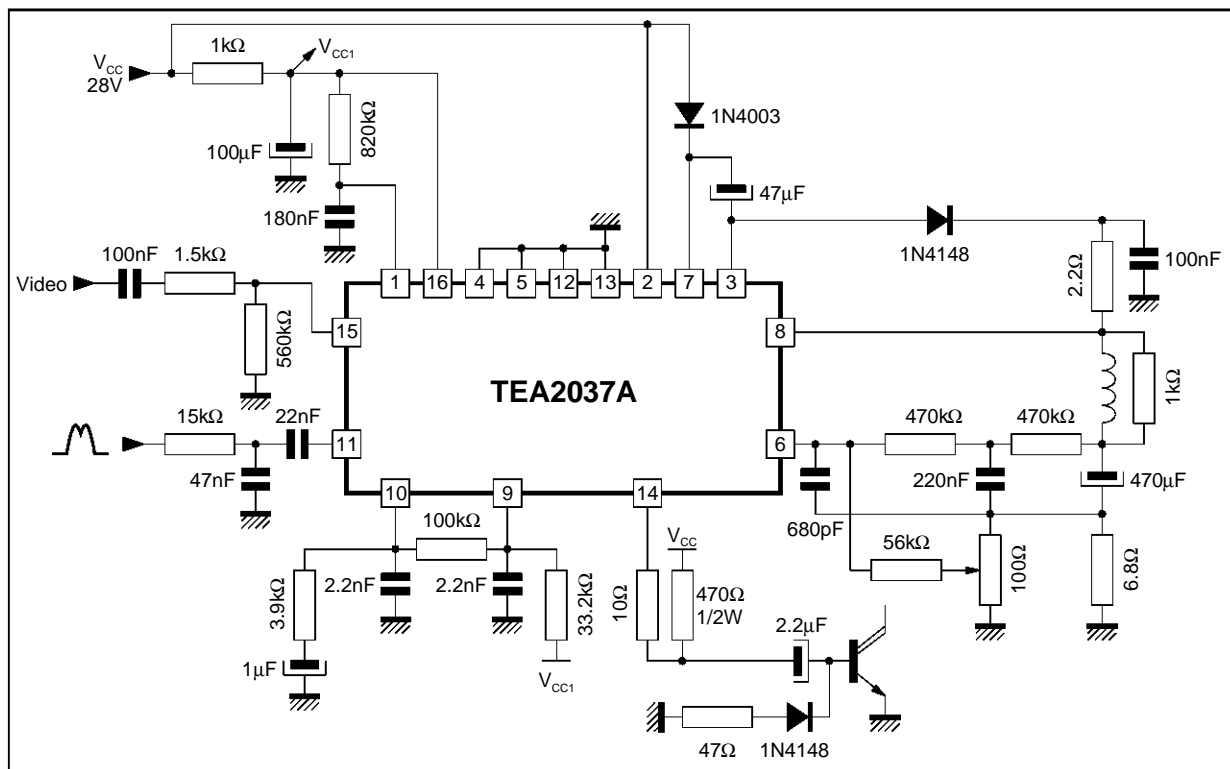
$V_{CC}$
28V
1kΩ
$V_{CC1}$
100μF
820kΩ
180nF
1N4003
47μF
1N4148
2.2Ω
100nF
Video
100nF
1.5kΩ
560kΩ
1
16
4
5
12
13
2
7
3
15
8
TEA2037A
1kΩ
15kΩ
22nF
47nF
11
6
470kΩ
470kΩ
220nF
470μF
10
9
14
680pF
100kΩ
$V_{CC}$
56kΩ
3.9kΩ
2.2nF
2.2nF
33.2kΩ
10Ω
470Ω
1/2W
100Ω
6.8Ω
2.2μF
1μF
$V_{CC1}$
47Ω
1N4148